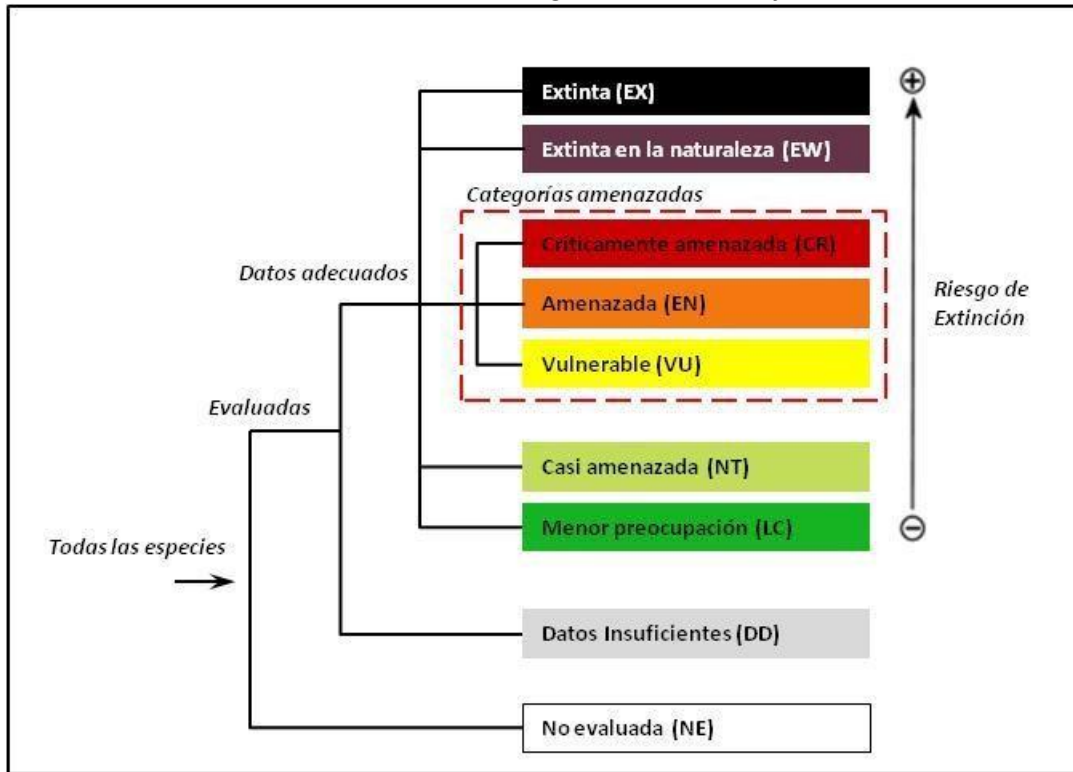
Extinta (EX)

Extinta en la naturaleza (EW)

Categorías amenazadas

Críticamente amenazada (CR)

Amenazada (EN)

Vulnerable (VU)

Datos adecuados

Evaluadas

Casi amenazada (NT)

Menor preocupación (LC)

Todas las especies

Datos Insuficientes (DD)

No evaluada (NE)

$\oplus$

Riesgo de Extinción

$\ominus$